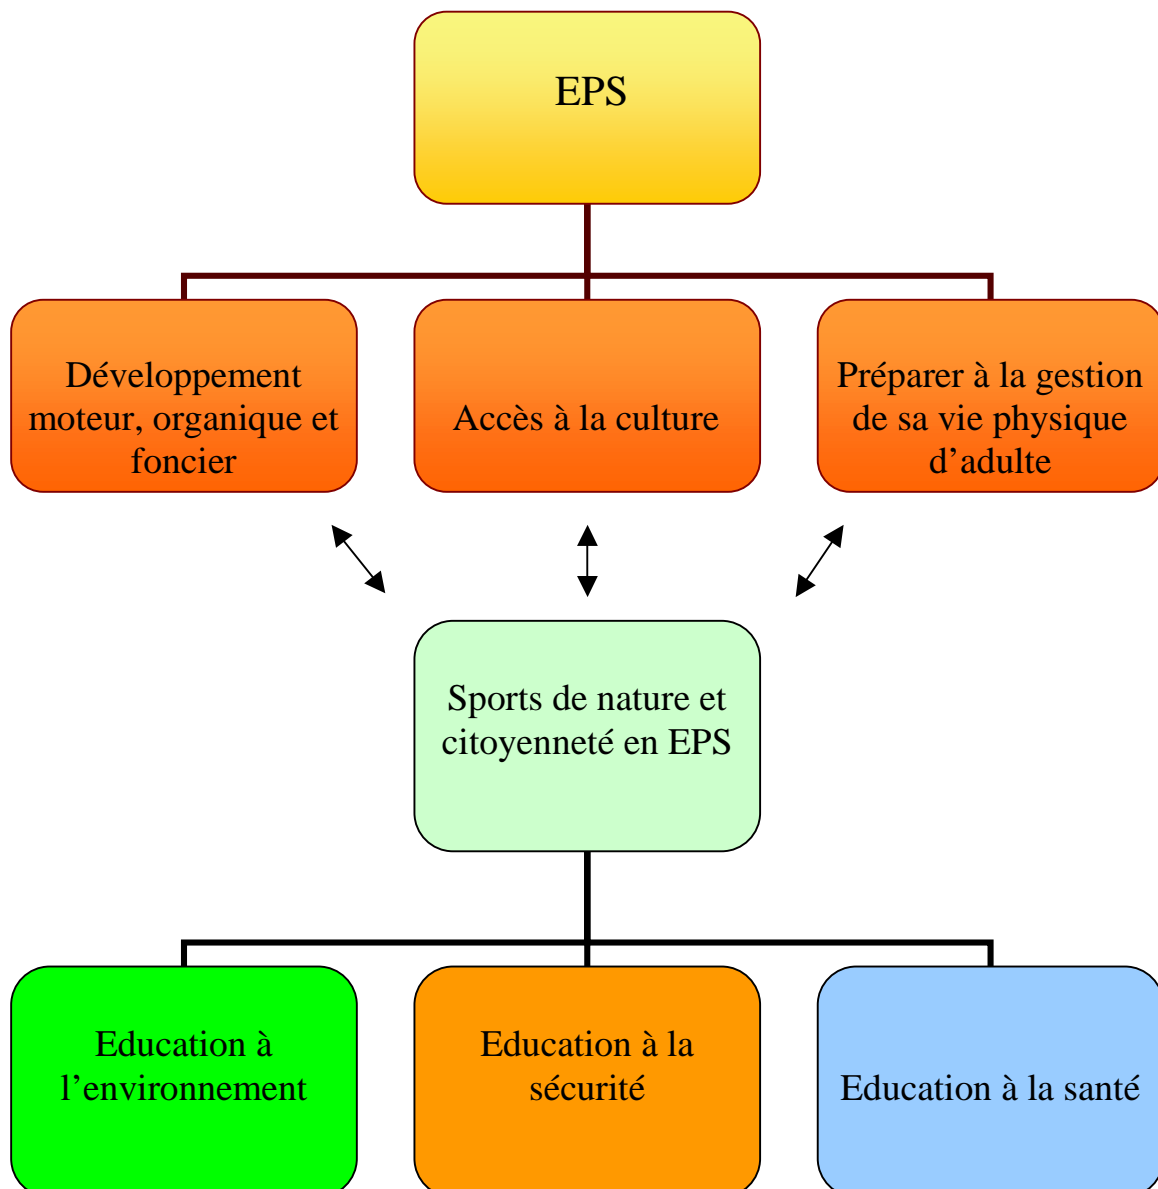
EPS

Développement moteur, organique et foncier

Accès à la culture

Préparer à la gestion de sa vie physique d’adulte

Sports de nature et citoyenneté en EPS

Education à l’environnement

Education à la sécurité

Education à la santé